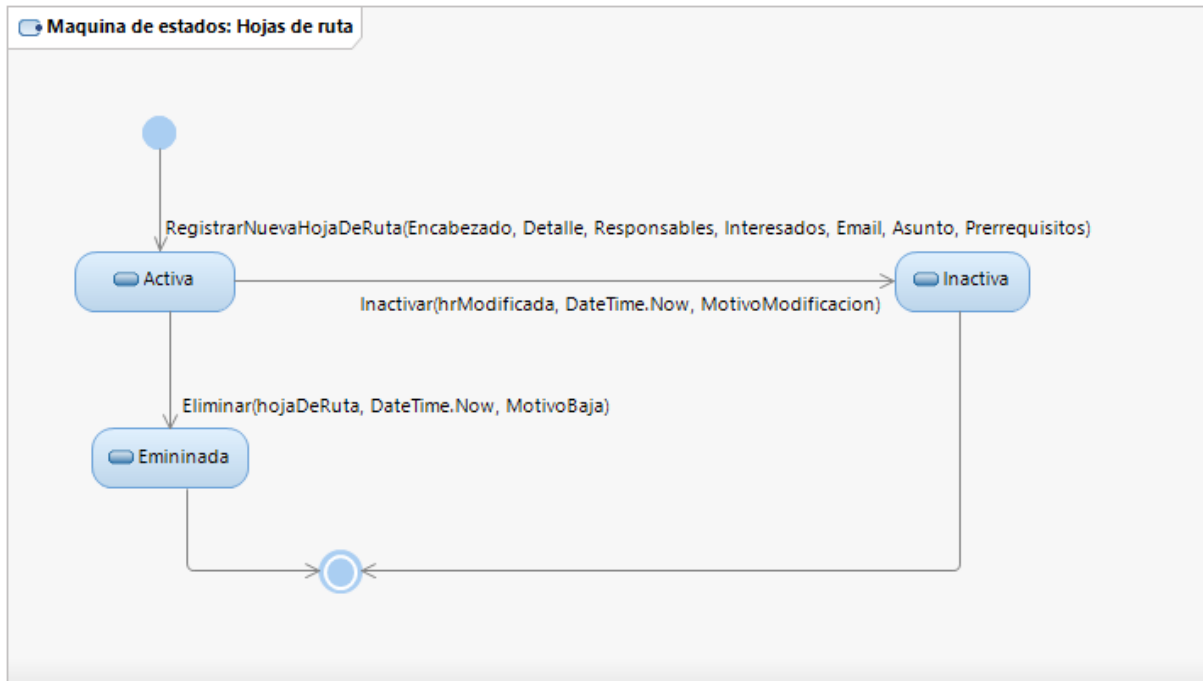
Maquina de estados: Hojas de ruta

RegistrarNuevaHojaDeRuta(Encabezado, Detalle, Responsables, Interesados, Email, Asunto, Prerrequisitos)

Activa

Inactiva

Inactivar(hrModificada, DateTime.Now, MotivoModificacion)

Eliminar(hojaDeRuta, DateTime.Now, MotivoBaja)

Emininada